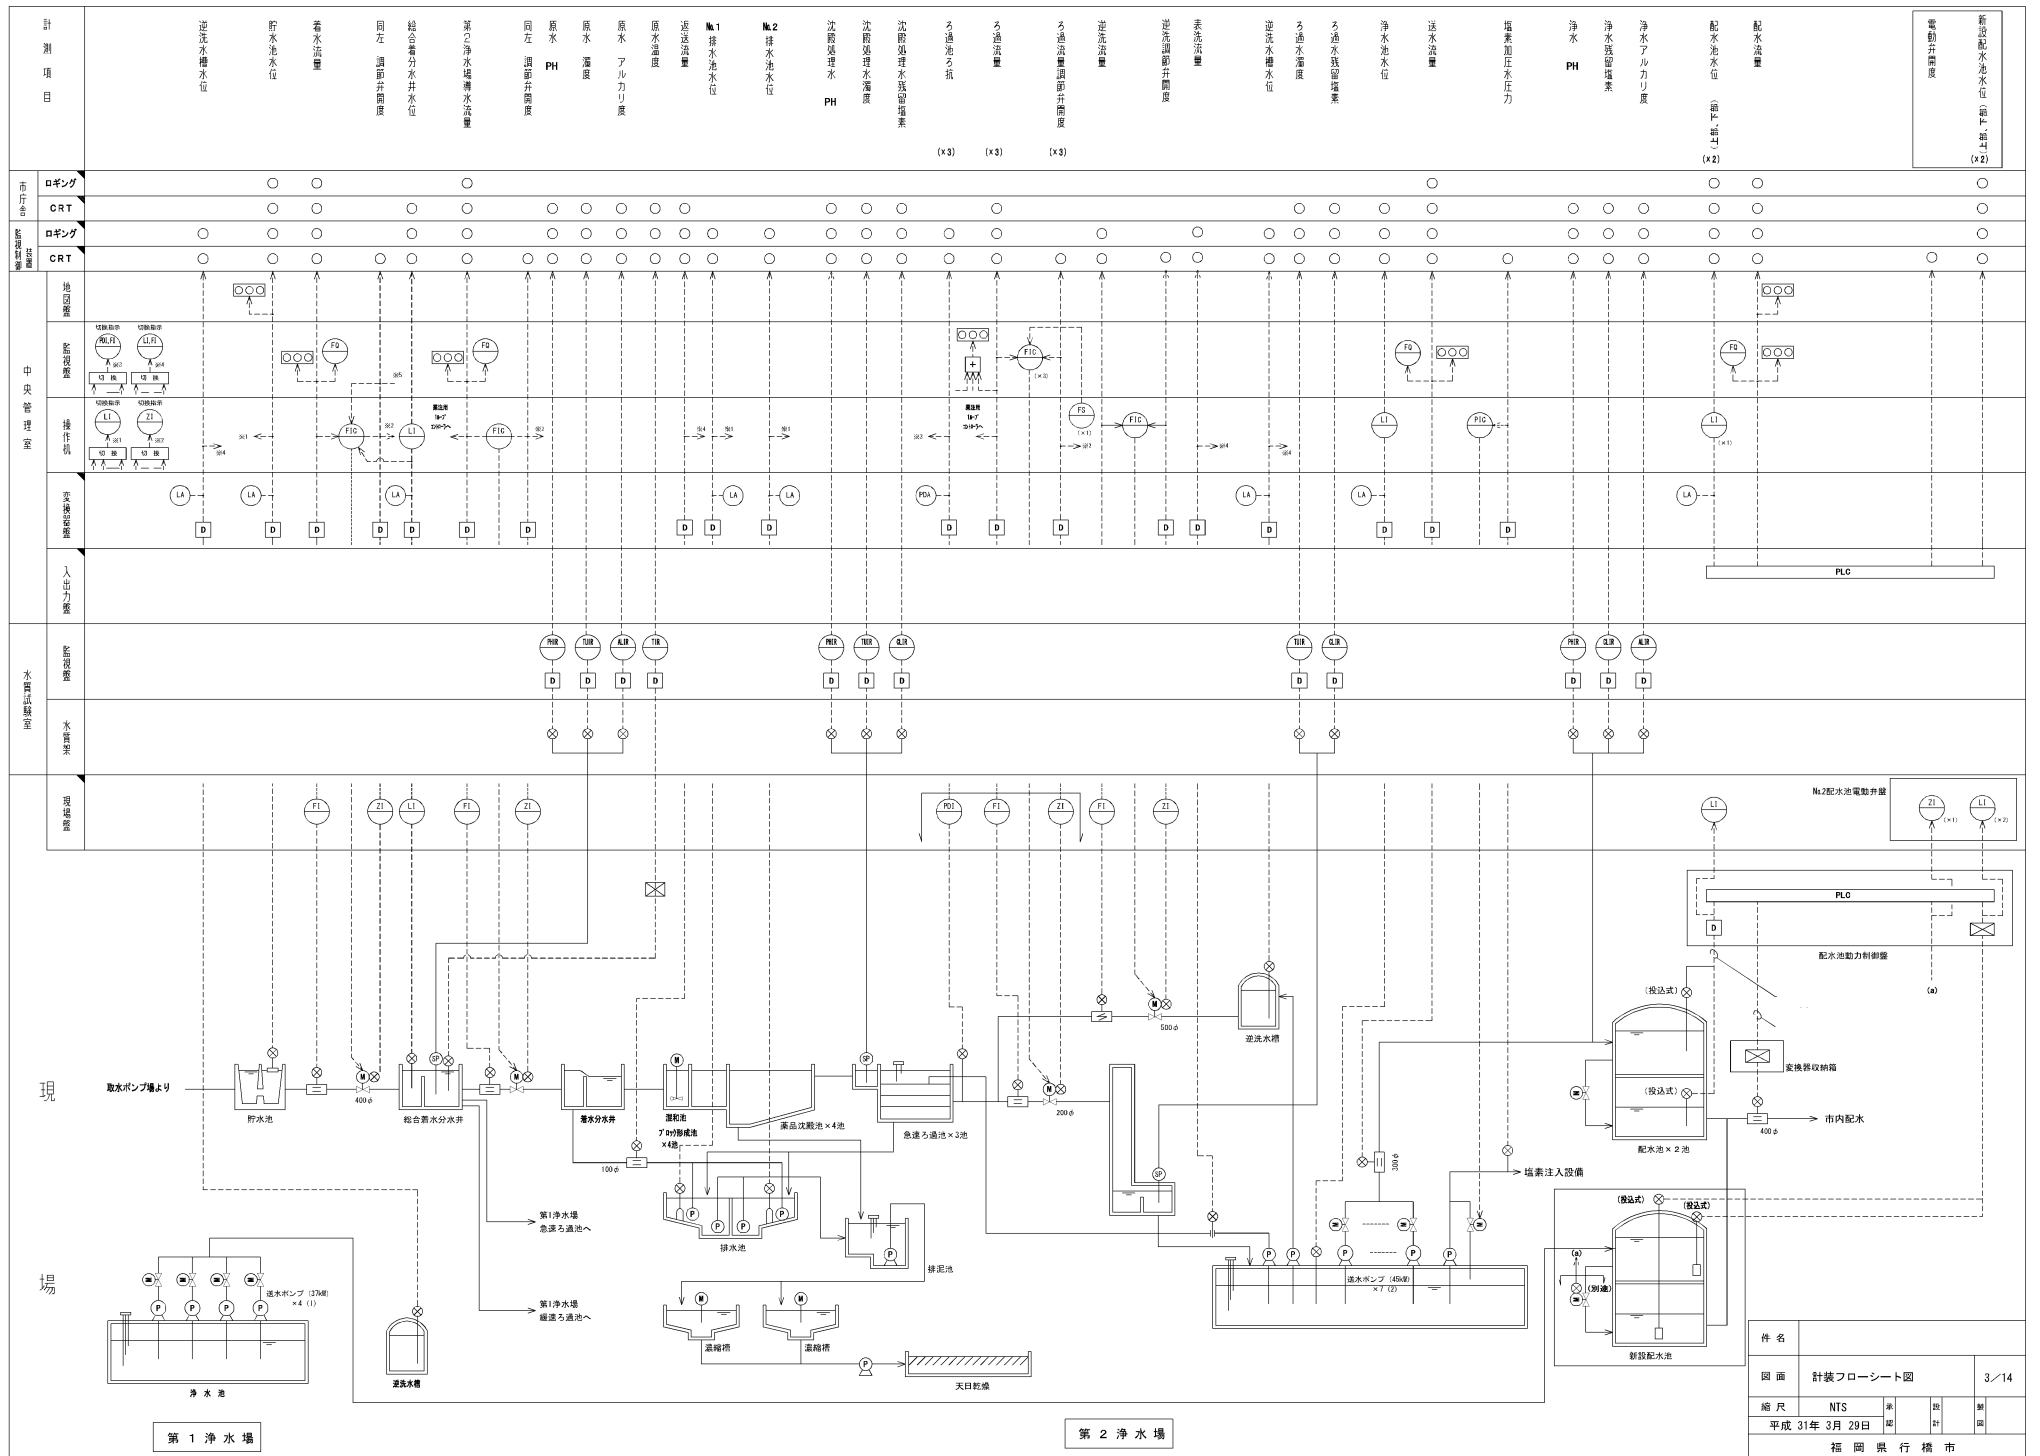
計測項目

逆洗水槽水位
貯水池水位
着水流量
同左 調節弁開度
総合着分水井水位
第2浄水場導水流量
同左 調節弁開度
原水 PH
原水 濁度
原水 アルカリ度
原水温度
返送流量
№1 排水池水位
№2 排水池水位
沈殿処理水 PH
沈殿処理水濁度
沈殿処理水残留塩素
ろ過池ろ抗 (×3)
ろ過流量 (×3)
ろ過流量調節弁開度 (×3)
逆洗流量
逆洗調節弁開度
表洗流量
逆洗水槽水位
ろ過水濁度
ろ過水残留塩素
浄水池水位
送水流量
塩素加圧水圧力
浄水 PH
浄水残留塩素
浄水アルカリ度
配水池水位 (既設) (×2)
配水流量
電動弁開度
新設配水池水位 (既設) (×2)

市庁舎 ロギング
CRT
監視制御装置 ロギング
CRT

中央管理室
地図盤
監視盤
操作机
変換器盤
入出力盤

切換指示
切換
※1 ※2 ※3 ※4 ※5
薬注用ループコントローラへ
PLC

水質試験室
監視盤
水質計

現場盤
№2配水池電動弁盤
PLC
配水池動力制御盤
変換器収納箱

現場

取水ポンプ場より
貯水池
400φ
総合着水分水井
着水分水井
混和池
フロック形成池 ×4池
薬品沈殿池 ×4池
急速ろ過池 ×3池
200φ
500φ
逆洗水槽
100φ
第1浄水場 急速ろ過池へ
第1浄水場 緩速ろ過池へ
排水池
排泥池
濃縮槽
濃縮槽
天日乾燥
送水ポンプ (37kW) ×4 (1)
浄水池
逆洗水槽
送水ポンプ (45kW) ×7 (2)
300φ
塩素注入設備
(投込式)
(投込式)
配水池×2池
400φ
市内配水
(投込式)
(投込式)
(別途)
(a)
新設配水池

第1浄水場
第2浄水場

件名
図面 計装フローシート図 3/14
縮尺 NTS 承認 設計 製図
平成 31年 3月 29日
福岡県行橋市